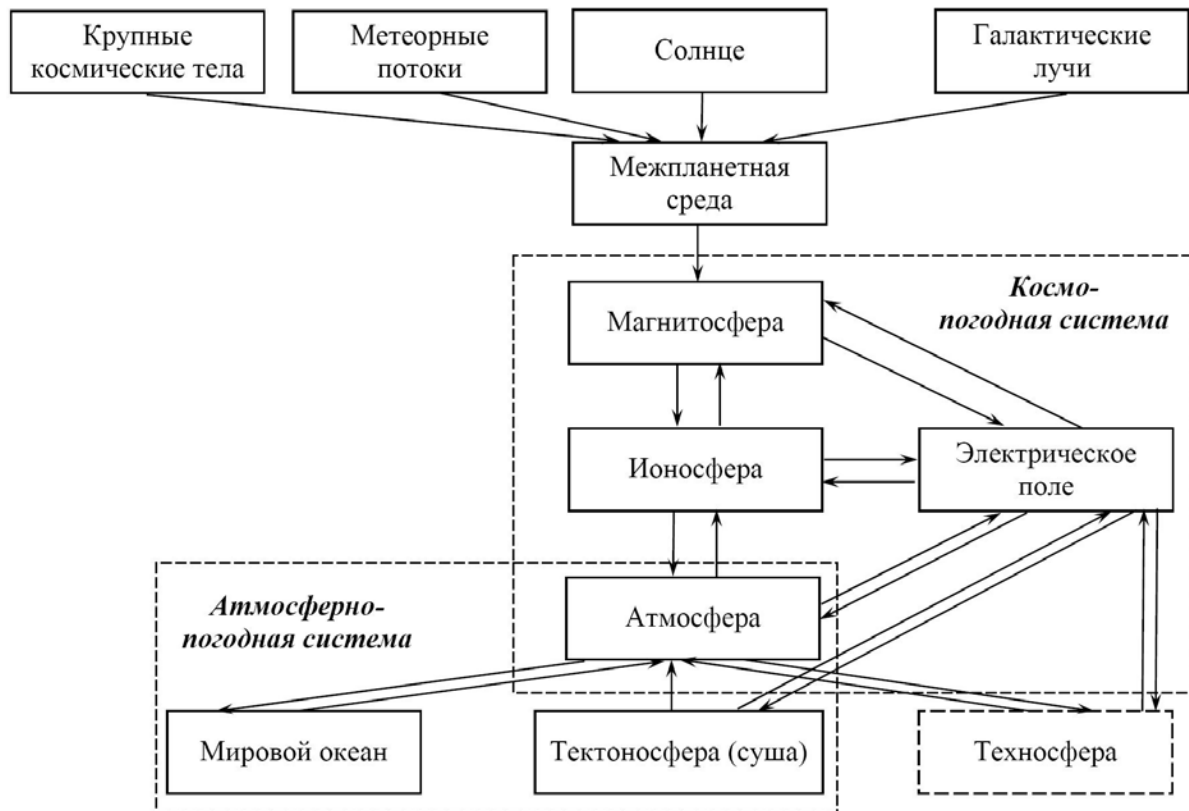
Крупные космические тела

Метеорные потоки

Солнце

Галактические лучи

Межпланетная среда

Космо-погодная система

Магнитосфера

Ионосфера

Электрическое поле

Атмосферно-погодная система

Атмосфера

Мировой океан

Тектоносфера (суша)

Техносфера